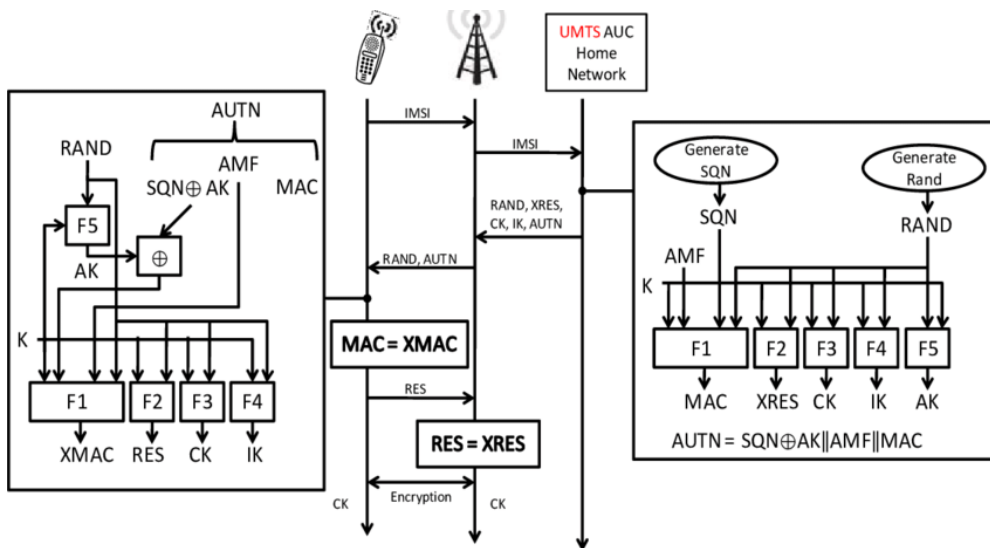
UMTS AUC Home Network

AUTN
RAND
SQN$\oplus$ AK
AMF
MAC
F5
AK
$\oplus$
K
F1
F2
F3
F4
XMAC
RES
CK
IK

IMSI
IMSI
RAND, XRES, CK, IK, AUTN
RAND, AUTN
MAC = XMAC
RES
RES = XRES
Encryption
CK
CK

Generate SQN
Generate Rand
SQN
RAND
AMF
K
F1
F2
F3
F4
F5
MAC
XRES
CK
IK
AK
AUTN = SQN$\oplus$AK||AMF||MAC